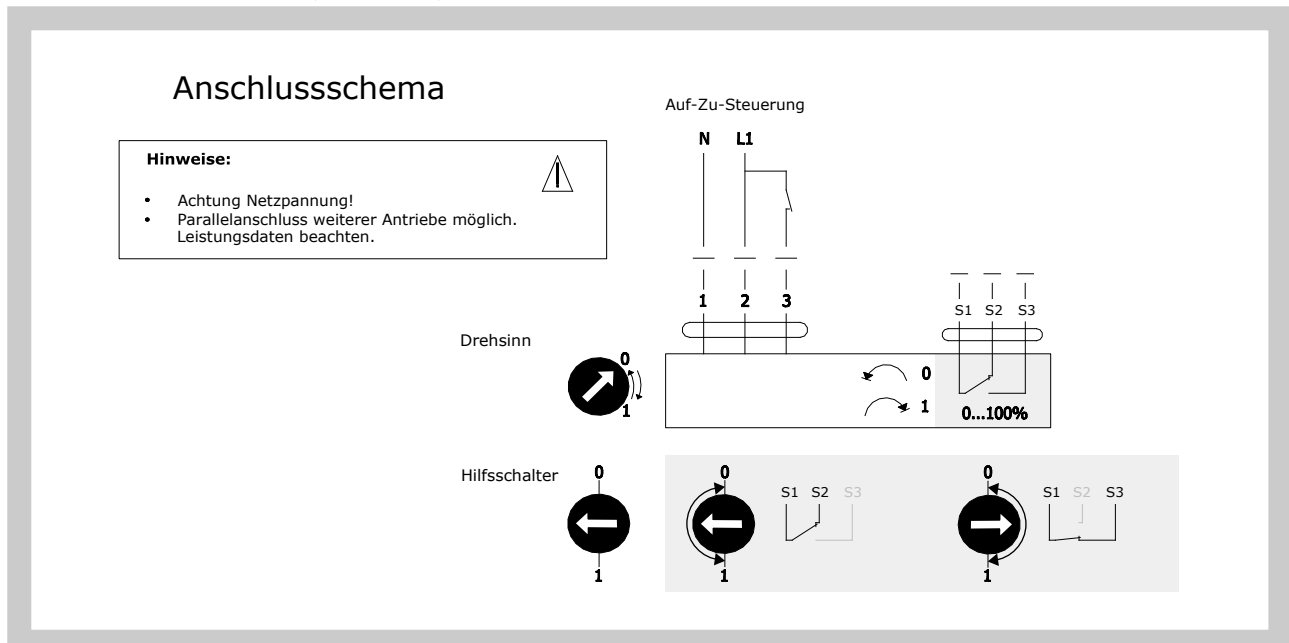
Anschlussschema

Hinweise:

• Achtung Netzpannung!
• Parallelanschluss weiterer Antriebe möglich. Leistungsdaten beachten.

Auf-Zu-Steuerung

N L1

1 2 3

S1 S2 S3

Drehsinn

0
1

0
1

0...100%

Hilfsschalter

0
1

0
1

S1 S2 S3

0
1

S1 S2 S3